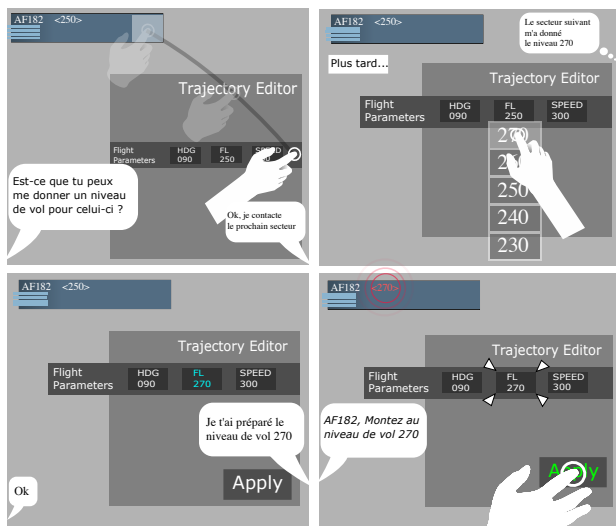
AF182 <250>

Trajectory Editor

Flight Parameters HDG 090 FL 250 SPEED 300

Est-ce que tu peux me donner un niveau de vol pour celui-ci ?

Ok, je contacte le prochain secteur

AF182 <250>

Le secteur suivant m'a donné le niveau 270

Plus tard...

Trajectory Editor

Flight Parameters HDG 090 FL 250 SPEED 300

270
260
250
240
230

AF182 <250>

Trajectory Editor

Flight Parameters HDG 090 FL 270 SPEED 300

Je t'ai préparé le niveau de vol 270

Apply

Ok

AF182 <270>

Trajectory Editor

Flight Parameters HDG 090 FL 270 SPEED 300

AF182, Montez au niveau de vol 270

Apply